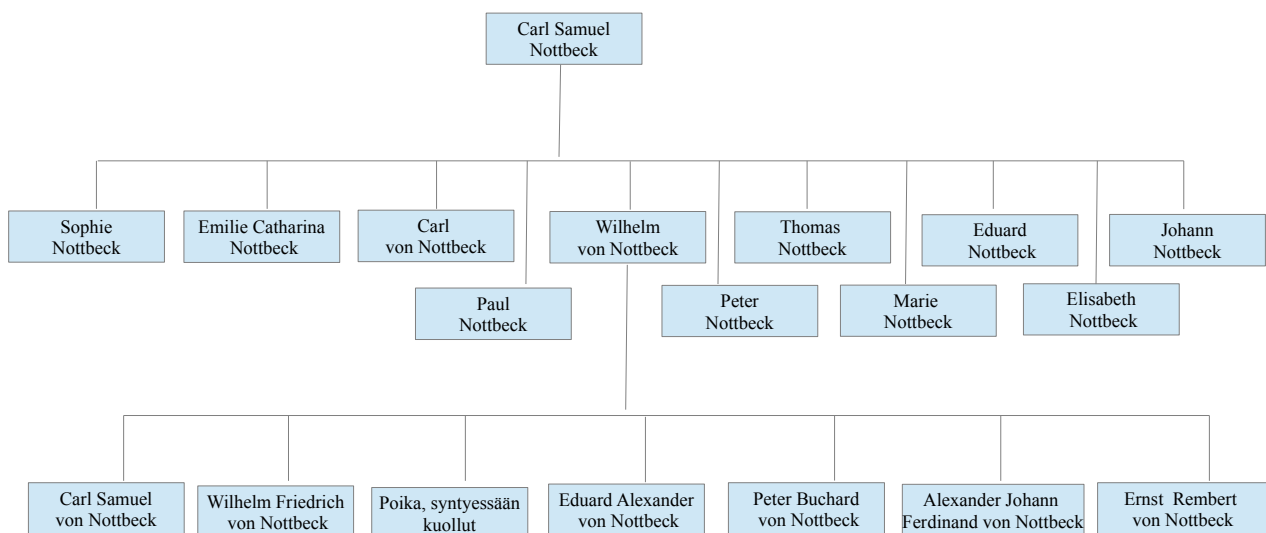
Carl Samuel Nottbeck

Sophie Nottbeck

Emilie Catharina Nottbeck

Carl von Nottbeck

Paul Nottbeck

Wilhelm von Nottbeck

Peter Nottbeck

Thomas Nottbeck

Marie Nottbeck

Eduard Nottbeck

Elisabeth Nottbeck

Johann Nottbeck

Carl Samuel von Nottbeck

Wilhelm Friedrich von Nottbeck

Poika, syntyessään kuollut

Eduard Alexander von Nottbeck

Peter Buchard von Nottbeck

Alexander Johann Ferdinand von Nottbeck

Ernst Rembert von Nottbeck